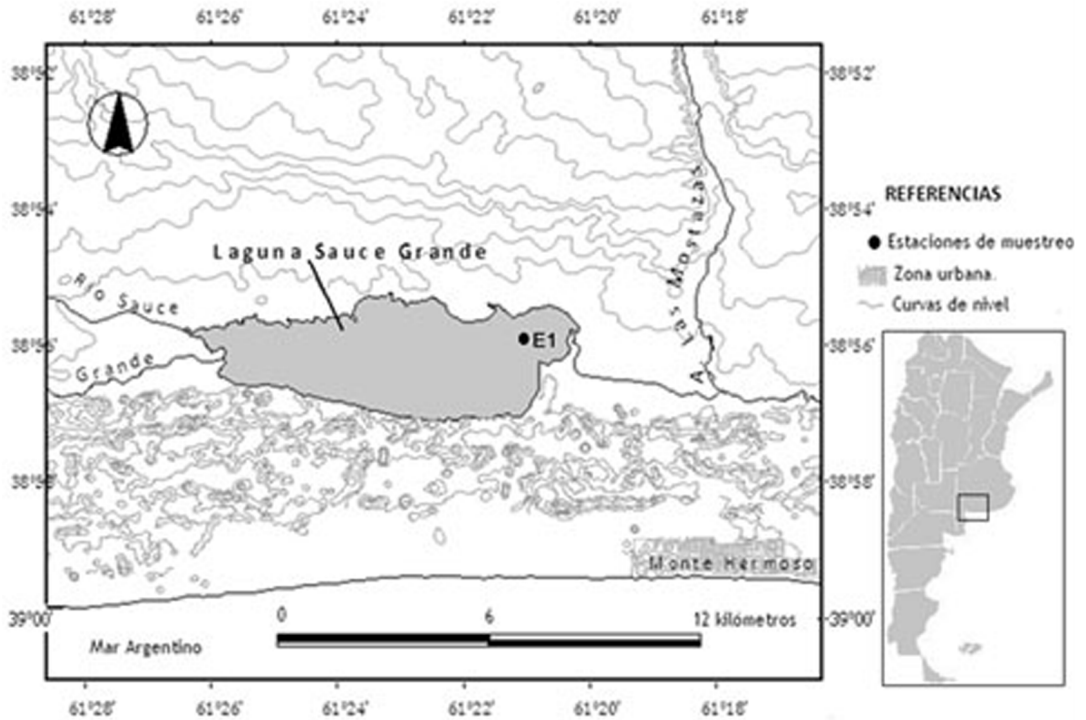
61°28' 61°26' 61°24' 61°22' 61°20' 61°18'

38°52'
38°54'
38°56'
38°58'
39°00'

Laguna Sauce Grande

Río Sauce Grande

A. Las Mostazas

E1

Monte Hermoso

Mar Argentino

0 6 12 kilómetros

REFERENCIAS
Estaciones de muestreo
Zona urbana.
Curvas de nivel

61°28' 61°26' 61°24' 61°22' 61°20' 61°18'